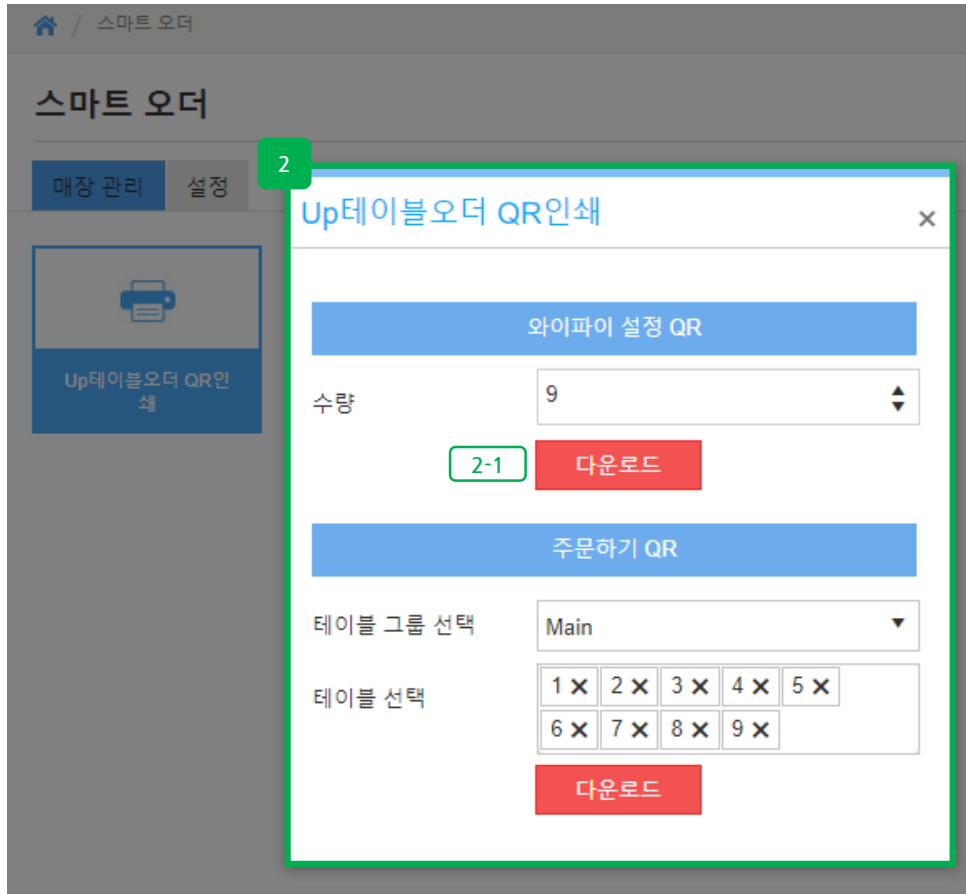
/ 스마트 오더

스마트 오더

매장 관리 설정

Up테이블오더 QR인쇄

2

Up테이블오더 QR인쇄 ×

와이파이 설정 QR

수량 9

2-1 다운로드

주문하기 QR

테이블 그룹 선택 Main

테이블 선택 1 × 2 × 3 × 4 × 5 × 6 × 7 × 8 × 9 ×

다운로드